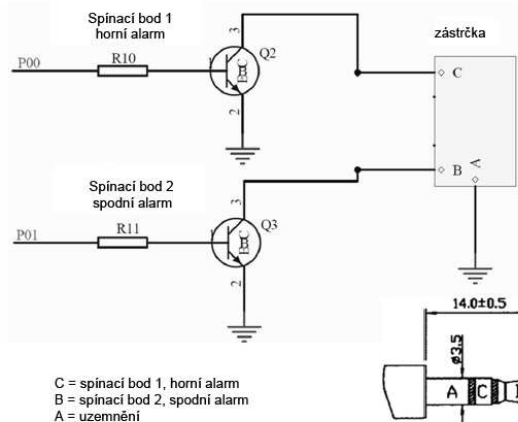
Spínací bod 1
horní alarm

P00
R10
1
3
2
Q2
BC

zástrčka
C
B
A

Spínací bod 2
spodní alarm

P01
R11
1
3
2
Q3
BC

14.0±0.5
ø3.5
A
C

C = spínací bod 1, horní alarm
B = spínací bod 2, spodní alarm
A = uzemnění